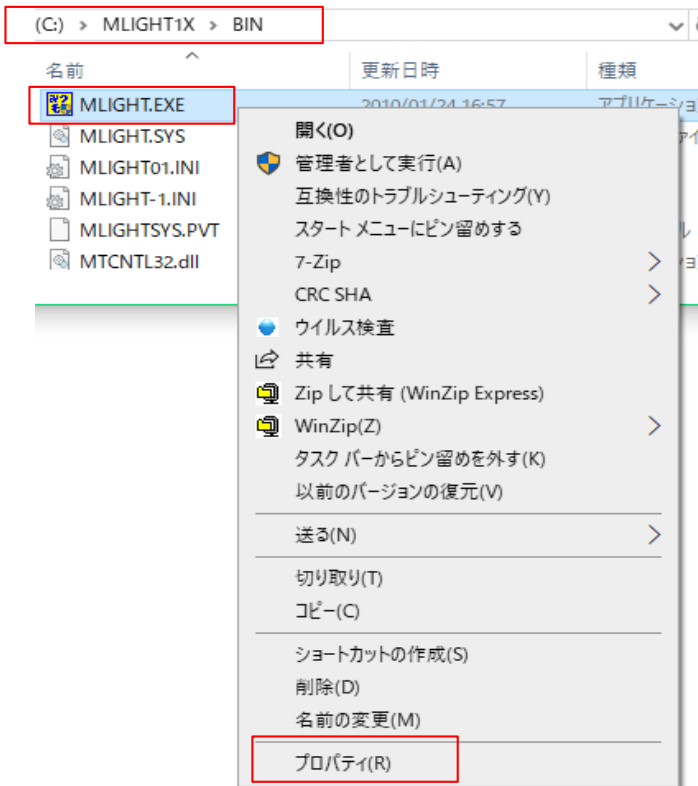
(C:) > MLIGHT1X > BIN

名前 | 更新日時 | 種類

MLIGHT.EXE 2010/01/24 16:57 アプリケーショ
MLIGHT.SYS ファイ
MLIGHT01.INI
MLIGHT-1.INI
MLIGHTSYS.PVT ル
MTCNTL32.dll ョ

開く(O)
管理者として実行(A)
互換性のトラブルシューティング(Y)
スタート メニューにピン留めする
7-Zip
CRC SHA
ウイルス検査
共有
Zip して共有 (WinZip Express)
WinZip(Z)
タスク バーからピン留めを外す(K)
以前のバージョンの復元(V)
送る(N)
切り取り(T)
コピー(C)
ショートカットの作成(S)
削除(D)
名前の変更(M)
プロパティ(R)